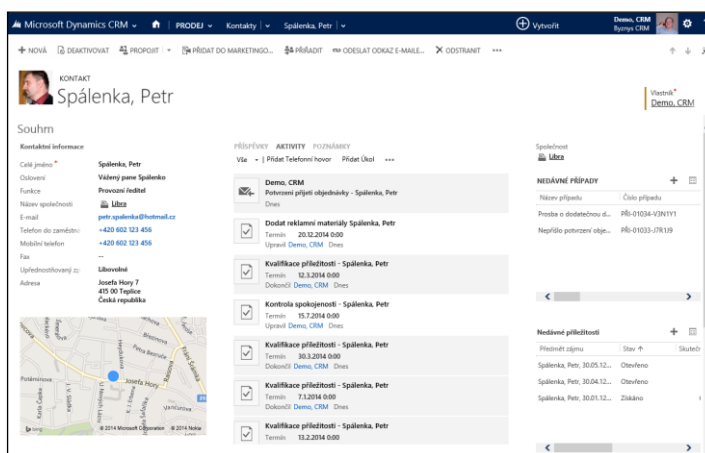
Microsoft Dynamics CRM | PRODEJ | Kontakty | Spálenka, Petr | Vytvořit | Demo, CRM Byznys CRM

+ NOVÁ | DEAKTIVOVAT | PROPOJIT | PŘIDAT DO MARKETINGO... | PŘIŘADIT | ODESLAT ODKAZ E-MAILE... | ODSTRANIT | ...

KONTAKT
Spálenka, Petr

Vlastník*
Demo, CRM

Souhrn

Kontaktní informace

| | |
|---|---|
| Celé jméno* | Spálenka, Petr |
| Oslovení | Vážený pane Spálenko |
| Funkce | Provozní ředitel |
| Název společnosti | Libra |
| E-mail | petr.spalenka@hotmail.cz |
| Telefon do zaměstn... | +420 602 123 456 |
| Mobilní telefon | +420 602 123 456 |
| Fax | -- |
| Upřednostňovaný z... | Libovolné |
| Adresa | Josefa Hory 7 415 00 Teplice Česká republika |

Josefa Hory
Vančurova
Potěminova
Petra Bezruče
© 2014 Microsoft Corporation © 2014 Nokia
bing

PŘÍSPĚVKY AKTIVITY POZNÁMKY
Vše | Přidat Telefonní hovor Přidat Úkol ...

Demo, CRM
Potvrzení přijetí objednávky - Spálenka, Petr
Dnes

Dodat reklamní materiály Spálenka, Petr
Termín 20.12.2014 0:00
Upravil Demo, CRM Dnes

Kvalifikace příležitosti - Spálenka, Petr
Termín 12.3.2014 0:00
Dokončil Demo, CRM Dnes

Kontrola spokojenosti - Spálenka, Petr
Termín 15.7.2014 0:00
Upravil Demo, CRM Dnes

Kvalifikace příležitosti - Spálenka, Petr
Termín 30.3.2014 0:00
Dokončil Demo, CRM Dnes

Kvalifikace příležitosti - Spálenka, Petr
Termín 7.1.2014 0:00
Dokončil Demo, CRM Dnes

Kvalifikace příležitosti - Spálenka, Petr
Termín 13.2.2014 0:00

Společnost
Libra

NEDÁVNÉ PŘÍPADY

| Název případu | Číslo případu |
|---|---|
| Prosba o dodatečnou d... | PŘÍ-01034-V3N1Y1 |
| Nepřišlo potvrzení obje... | PŘÍ-01033-J7R1J9 |

Nedávné příležitosti

| Předmět zájmu | Stav ↑ | Skuteč |
|---|---|---|
| Spálenka, Petr, 30.05.12... | Otevřeno | |
| Spálenka, Petr, 30.04.12... | Otevřeno | |
| Spálenka, Petr, 30.01.12... | Získáno | |